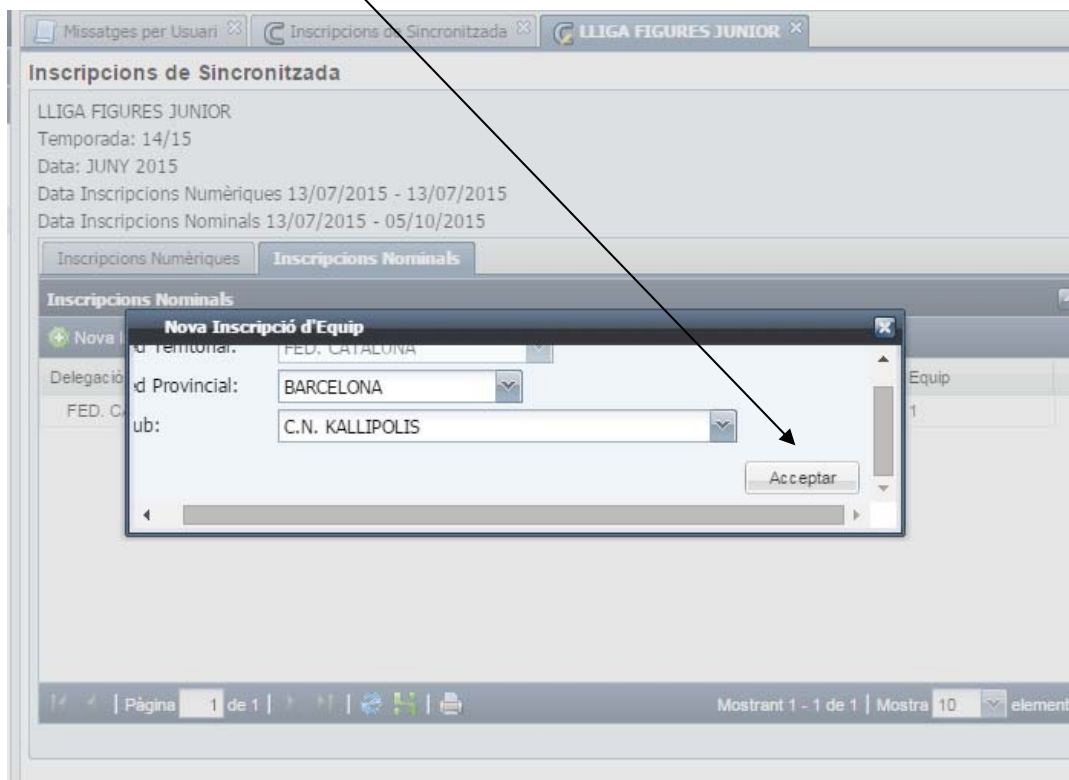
Missatges per Usuari | Inscripcions de Sincronitzada | LLIGA FIGURES JUNIOR

Inscripcions de Sincronitzada

LLIGA FIGURES JUNIOR
Temporada: 14/15
Data: JUNY 2015
Data Inscripcions Numèriques 13/07/2015 - 13/07/2015
Data Inscripcions Nominals 13/07/2015 - 05/10/2015

Inscripcions Numèriques | Inscripcions Nominals

Inscripcions Nominals

Nova I

Delegació | Equip
FED. C | 1

Nova Inscripció d'Equip

d Territorial: FED. CATALONA
d Provincial: BARCELONA
ub: C.N. KALLIPOLIS

Acceptar

Pàgina 1 de 1

Mostrant 1 - 1 de 1 | Mostra 10 element